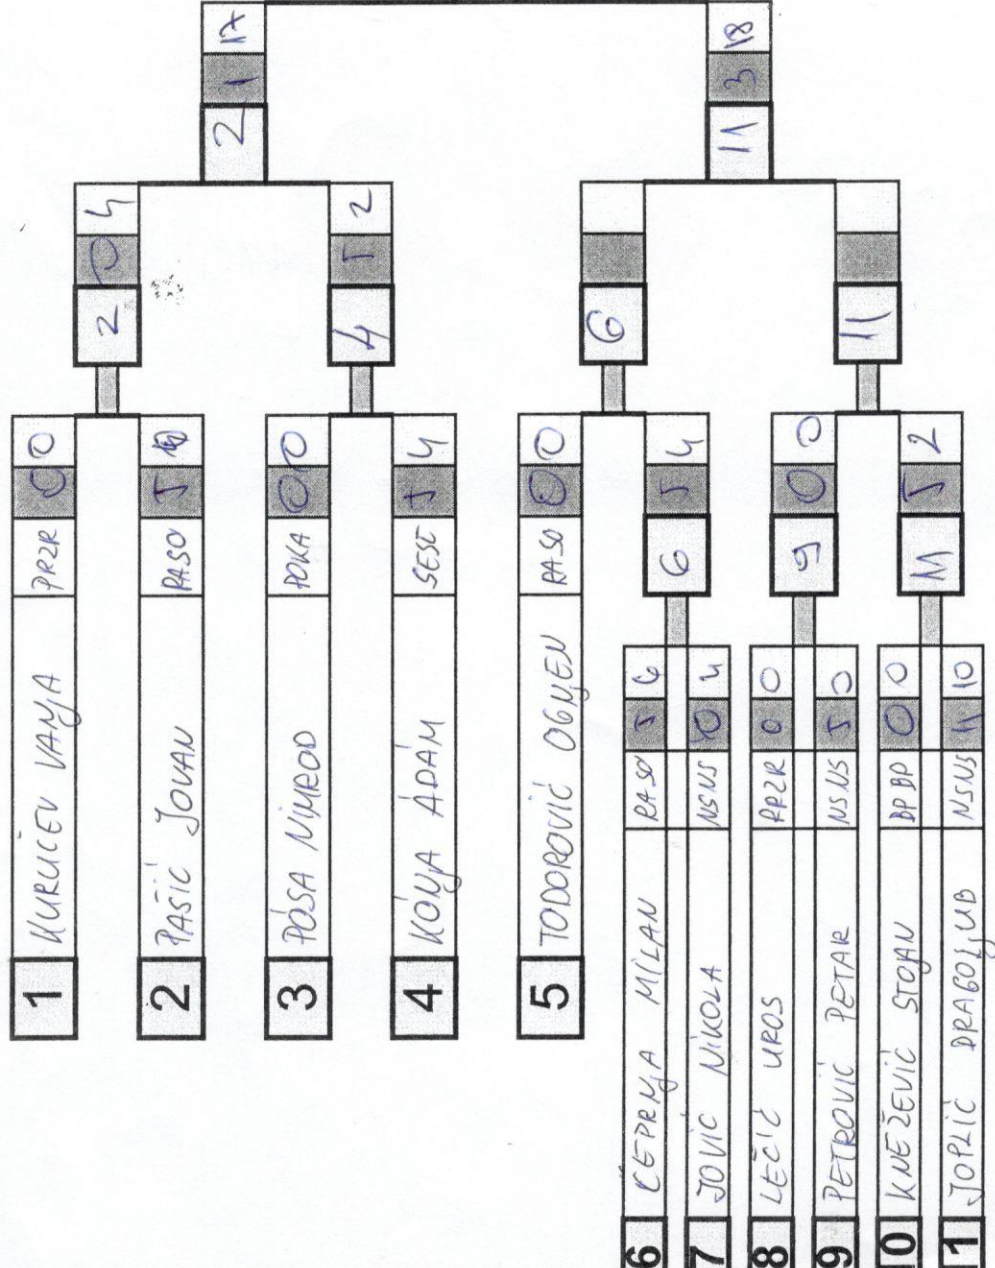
1 KURUCEV VANJA PRZR 0 0
2 PAŠIĆ JOVAN RASO 5 10
3 POSA NIMROD POKA 0 0
4 KONJA ÁDÁM SESE 5 4
5 TODOROVIĆ OGNJEN RASO 0 0
6 ČEPRNJA MILAN RASO 5 6
7 JOVIĆ NIKOLA NSNS 0 4
8 LEČIĆ UROŠ PRZR 0 0
9 PETROVIĆ PETAR NSNS 5 0
10 KNEŽEVIĆ STOJAN BPBP 0 0
11 JOPLIĆ DRAGOLJUB NSNS 1 10

2 0 4
4 5 2
6 5 4
9 0 0
M 5 2
6
11
2 1 17
11 3 18